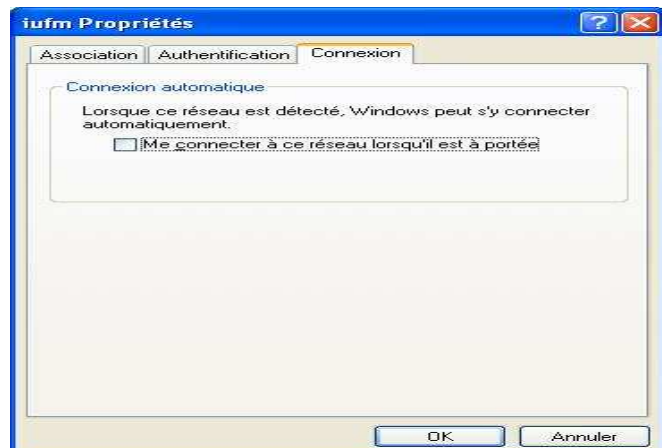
iufm Propriétés

?

Association | Authentification | Connexion

Connexion automatique

Lorsque ce réseau est détecté, Windows peut s'y connecter automatiquement.

Me connecter à ce réseau lorsqu'il est à portée

OK

Annuler